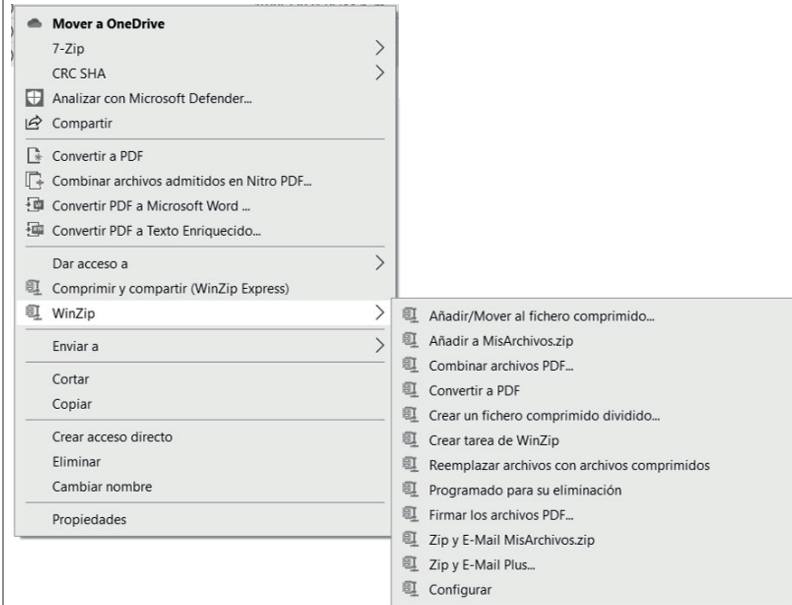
Mover a OneDrive
7-Zip
CRC SHA
Analizar con Microsoft Defender...
Compartir

Convertir a PDF
Combinar archivos admitidos en Nitro PDF...
Convertir PDF a Microsoft Word ...
Convertir PDF a Texto Enriquecido...

Dar acceso a
Comprimir y compartir (WinZip Express)
WinZip

Enviar a

Cortar
Copiar

Crear acceso directo
Eliminar
Cambiar nombre

Propiedades

Añadir/Mover al fichero comprimido...
Añadir a MisArchivos.zip
Combinar archivos PDF...
Convertir a PDF
Crear un fichero comprimido dividido...
Crear tarea de WinZip
Reemplazar archivos con archivos comprimidos
Programado para su eliminación
Firmar los archivos PDF...
Zip y E-Mail MisArchivos.zip
Zip y E-Mail Plus...
Configurar